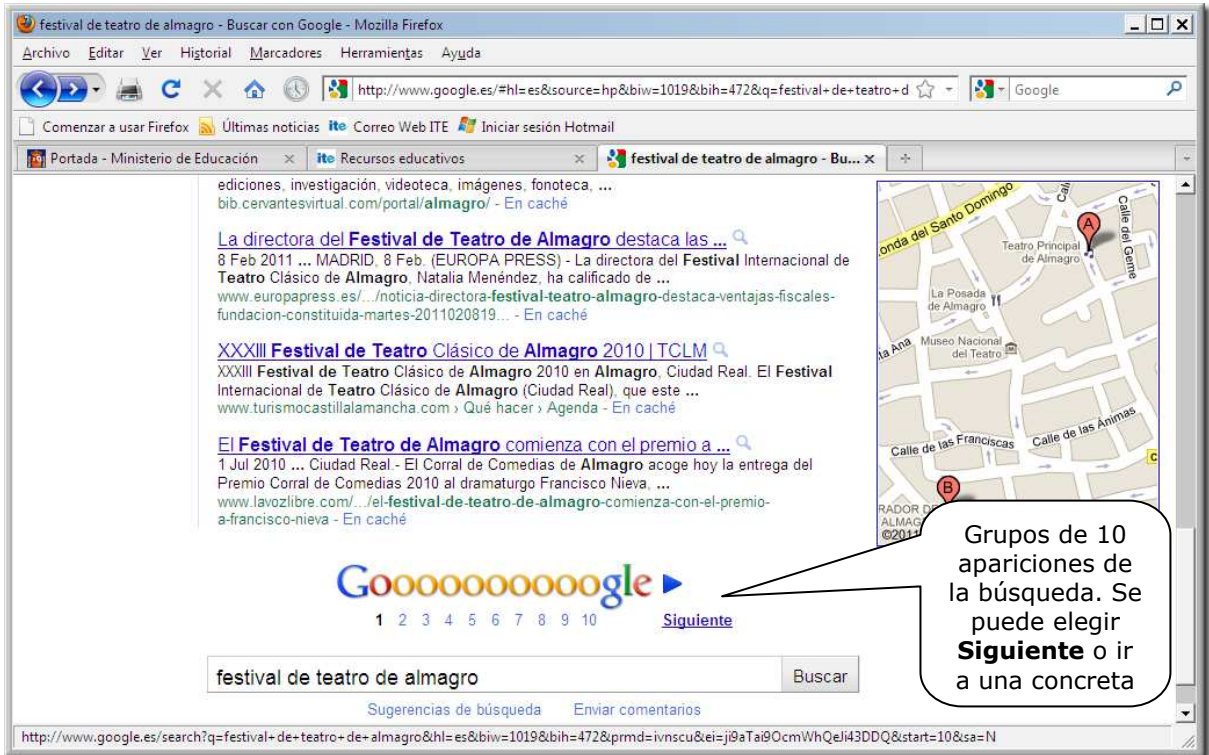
festival de teatro de almagro - Buscar con Google - Mozilla Firefox

Archivo Editar Ver Historial Marcadores Herramientas Ayuda

http://www.google.es/#hl=es&source=hp&biw=1019&bih=472&q=festival+de+teatro+d

Google

Comenzar a usar Firefox Últimas noticias ite Correo Web ITE Iniciar sesión Hotmail

Portada - Ministerio de Educación ite Recursos educativos festival de teatro de almagro - Bu...

ediciones, investigación, videoteca, imágenes, fonoteca, ...
bib.cervantesvirtual.com/portal/almagro/ - En caché

La directora del Festival de Teatro de Almagro destaca las ...
8 Feb 2011 ... MADRID, 8 Feb. (EUROPA PRESS) - La directora del Festival Internacional de Teatro Clásico de Almagro, Natalia Menéndez, ha calificado de ...
www.europapress.es/.../noticia-directora-festival-teatro-almagro-destaca-ventajas-fiscales-fundacion-constituida-martes-2011020819... - En caché

XXXIII Festival de Teatro Clásico de Almagro 2010 | TCLM
XXXIII Festival de Teatro Clásico de Almagro 2010 en Almagro, Ciudad Real. El Festival Internacional de Teatro Clásico de Almagro (Ciudad Real), que este ...
www.turismocastillalamancha.com › Qué hacer › Agenda - En caché

El Festival de Teatro de Almagro comienza con el premio a ...
1 Jul 2010 ... Ciudad Real.- El Corral de Comedias de Almagro acoge hoy la entrega del Premio Corral de Comedias 2010 al dramaturgo Francisco Nieva, ...
www.lavozlibre.com/.../el-festival-de-teatro-de-almagro-comienza-con-el-premio-a-francisco-nieva - En caché

Ronda del Santo Domingo
Calle del Gerne
A
Teatro Principal de Almagro
La Posada de Almagro
ta Ana Museo Nacional del Teatro
Calle de las Franciscas Calle de las Animas
B
RADOR DE ALMAG
©201

Goooooooooogle
1 2 3 4 5 6 7 8 9 10 Siguiente

Grupos de 10 apariciones de la búsqueda. Se puede elegir **Siguiente** o ir a una concreta

festival de teatro de almagro
Buscar

Sugerencias de búsqueda Enviar comentarios

http://www.google.es/search?q=festival+de+teatro+de+almagro&hl=es&biw=1019&bih=472&prmd=ivnscu&ei=ji9aTai9OcmWhQeJi43DDQ&start=10&sa=N